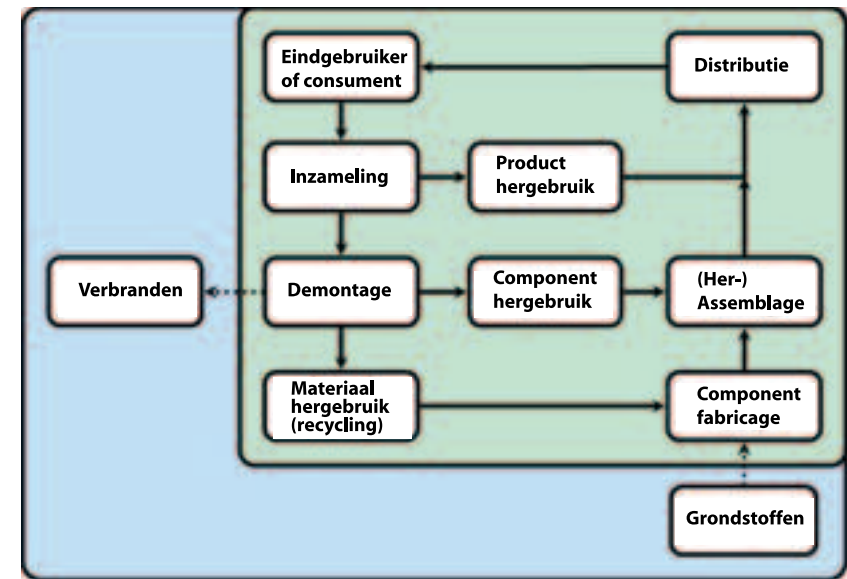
Eindgebruiker of consument

Distributie

Inzameling

Product hergebruik

Verbranden

Demontage

Component hergebruik

(Her-) Assemblage

Materiaal hergebruik (recycling)

Component fabricage

Grondstoffen